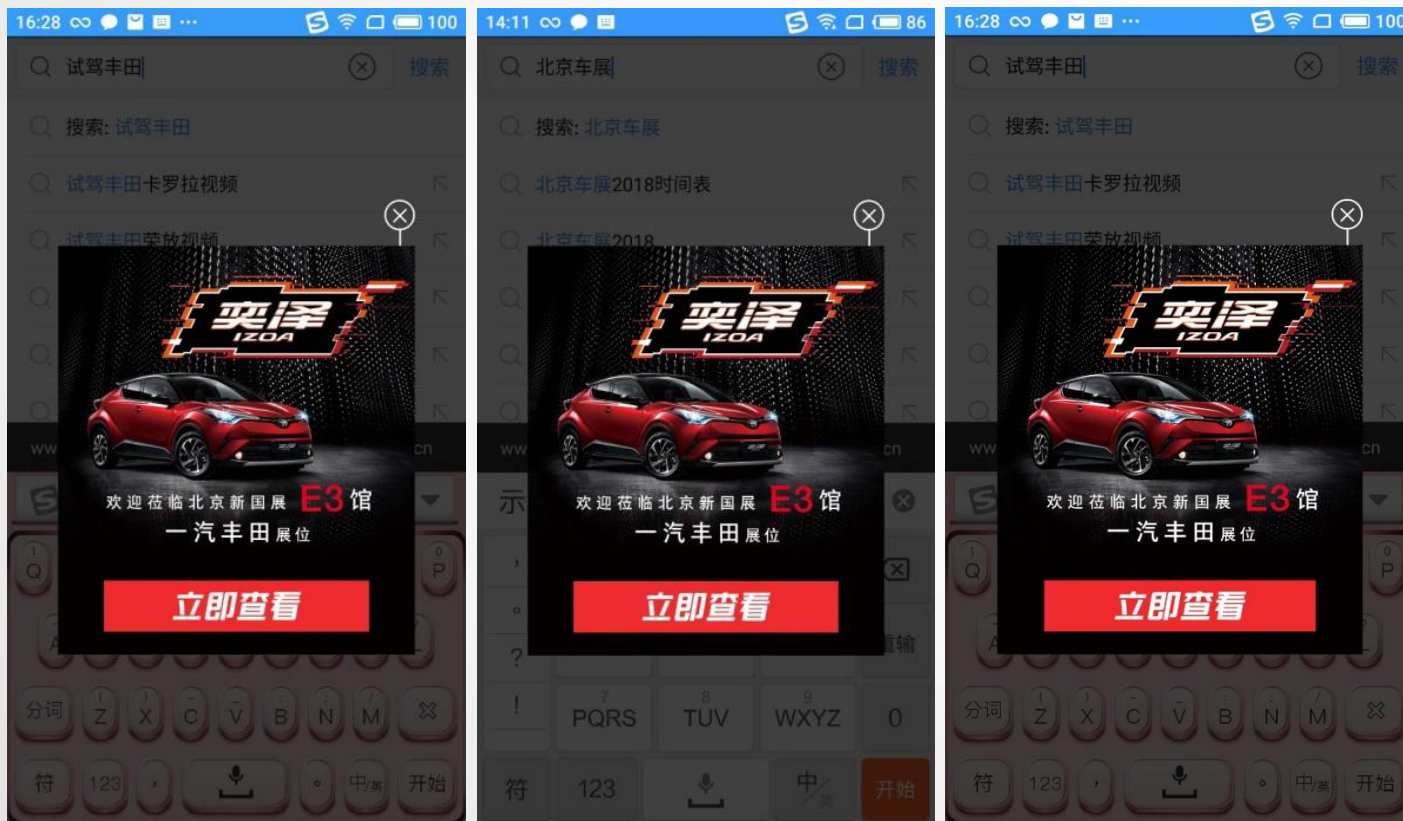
16:28 100

试驾丰田

搜索

搜索: 试驾丰田

试驾丰田卡罗拉视频

试驾丰田荣放视频

奕泽
IZOA

欢迎莅临北京新国展 E3馆
一汽丰田展位

立即查看

Q P Z X C V B N M

分词

符 123 , 。 中/英 开始

14:11 86

北京车展

搜索

搜索: 北京车展

北京车展2018时间表

北京车展2018

奕泽
IZOA

欢迎莅临北京新国展 E3馆
一汽丰田展位

立即查看

PQRS TUV WXYZ 0

符 123 中/英 开始

16:28 100

试驾丰田

搜索

搜索: 试驾丰田

试驾丰田卡罗拉视频

试驾丰田荣放视频

奕泽
IZOA

欢迎莅临北京新国展 E3馆
一汽丰田展位

立即查看

Q P Z X C V B N M

分词

符 123 , 。 中/英 开始